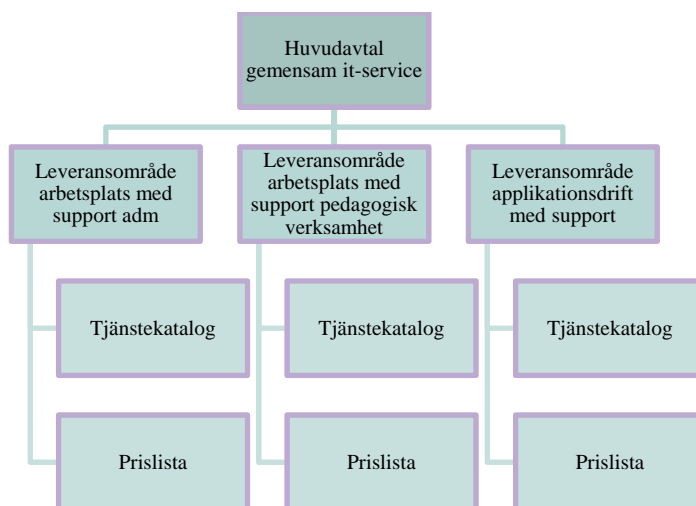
Huvudavtal gemensam it-service

Leveransområde arbetsplats med support adm

Tjänstekatalog

Prislista

Leveransområde arbetsplats med support pedagogisk verksamhet

Tjänstekatalog

Prislista

Leveransområde applikationsdrift med support

Tjänstekatalog

Prislista